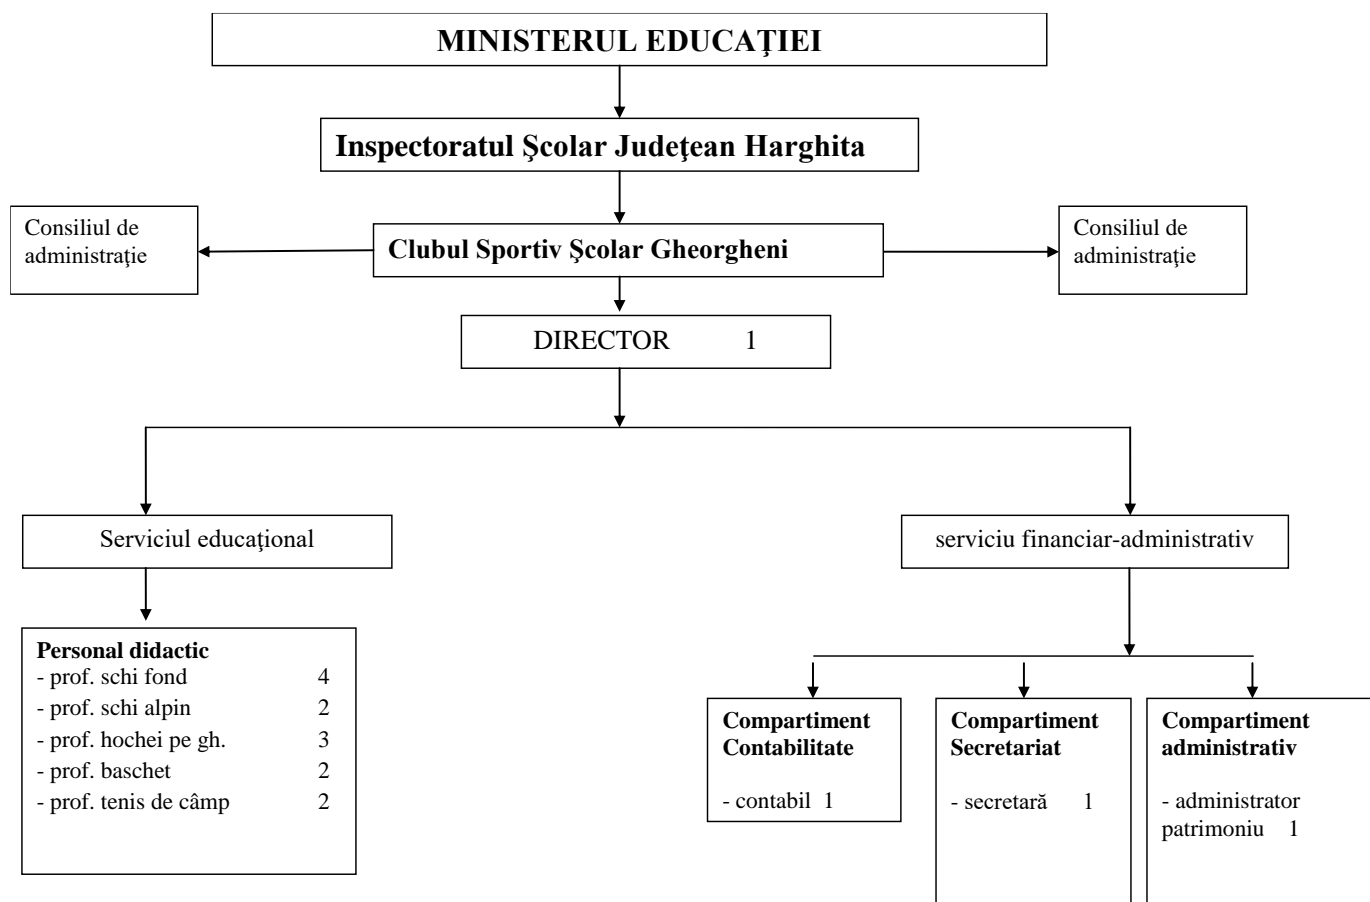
MINISTERUL EDUCAŢIEI

Inspectoratul Şcolar Judeţean Harghita

Consiliul de administraţie

Clubul Sportiv Şcolar Gheorgheni

Consiliul de administraţie

DIRECTOR 1

Serviciul educaţional

serviciu financiar-administrativ

Personal didactic
- prof. schi fond 4
- prof. schi alpin 2
- prof. hochei pe gh. 3
- prof. baschet 2
- prof. tenis de câmp 2

Compartiment Contabilitate

- contabil 1

Compartiment Secretariat

- secretară 1

Compartiment administrativ

- administrator patrimoniu 1